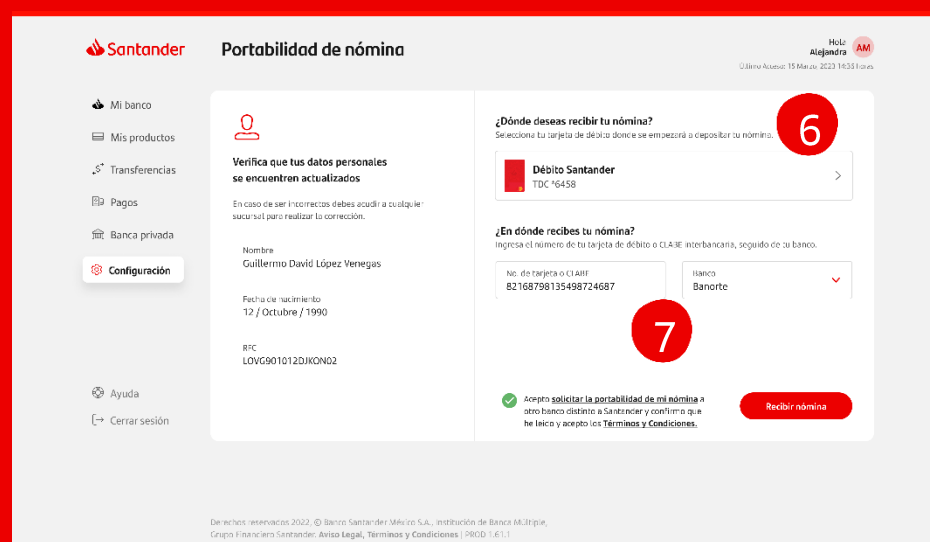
Santander

Portabilidad de nómina

Hola Alejandra AM

Último Acceso: 15 Marzo 2023 14:35 horas

Mi banco

Mis productos

Transferencias

Pagos

Banca privada

Configuración

Ayuda

Cerrar sesión

Verifica que tus datos personales se encuentren actualizados

En caso de ser incorrectos debes acudir a cualquier sucursal para realizar la corrección.

Nombre
Guillermo David López Venegas

Fecha de nacimiento
12 / Octubre / 1990

RFC
LOVG901012DJKON02

¿Dónde deseas recibir tu nómina?

Selecciona tu tarjeta de débito donde se empezará a depositar tu nómina.

6

Débito Santander
TDC *6458

¿En dónde recibes tu nómina?

Ingresa el número de tu tarjeta de débito o CLABE interbancaria, seguido de tu banco.

No. de tarjeta o CLABE
82168798135498724687

Banco
Banorte

7

Acepto solicitar la portabilidad de mi nómina a otro banco distinto a Santander y confirmo que he leído y acepto los Términos y Condiciones.

Recibir nómina

Derechos reservados 2022, © Banco Santander México S.A., Institución de Banca Múltiple, Grupo Financiero Santander. Aviso Legal, Términos y Condiciones | PROD 1.61.1